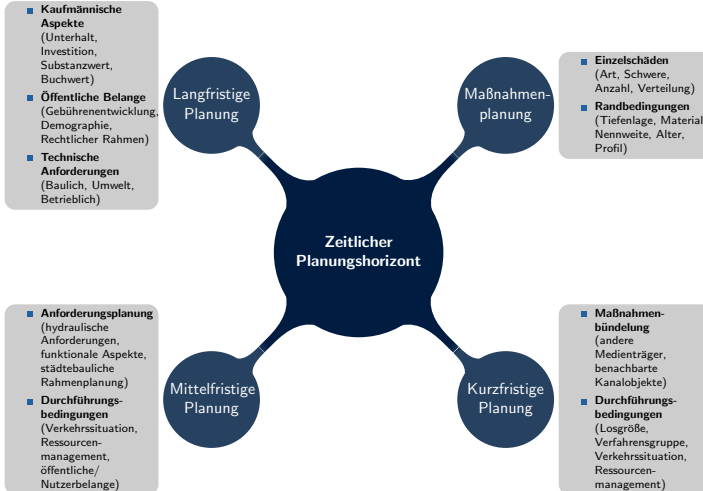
Kaufmännische Aspekte (Unterhalt, Investition, Substanzwert, Buchwert)

Öffentliche Belange (Gebührenentwicklung, Demographie, Rechtlicher Rahmen)

Technische Anforderungen (Baulich, Umwelt, Betrieblich)

Langfristige Planung

Maßnahmenplanung

Einzelschäden (Art, Schwere, Anzahl, Verteilung)

Randbedingungen (Tiefenlage, Material, Nennweite, Alter, Profil)

Zeitlicher Planungshorizont

Anforderungsplanung (hydraulische Anforderungen, funktionale Aspekte, städtebauliche Rahmenplanung)

Durchführungsbedingungen (Verkehrssituation, Ressourcenmanagement, öffentliche/ Nutzerbelange)

Mittelfristige Planung

Kurzfristige Planung

Maßnahmenbündelung (andere Medienträger, benachbarte Kanalobjekte)

Durchführungsbedingungen (Losgröße, Verfahrensgruppe, Verkehrssituation, Ressourcenmanagement)